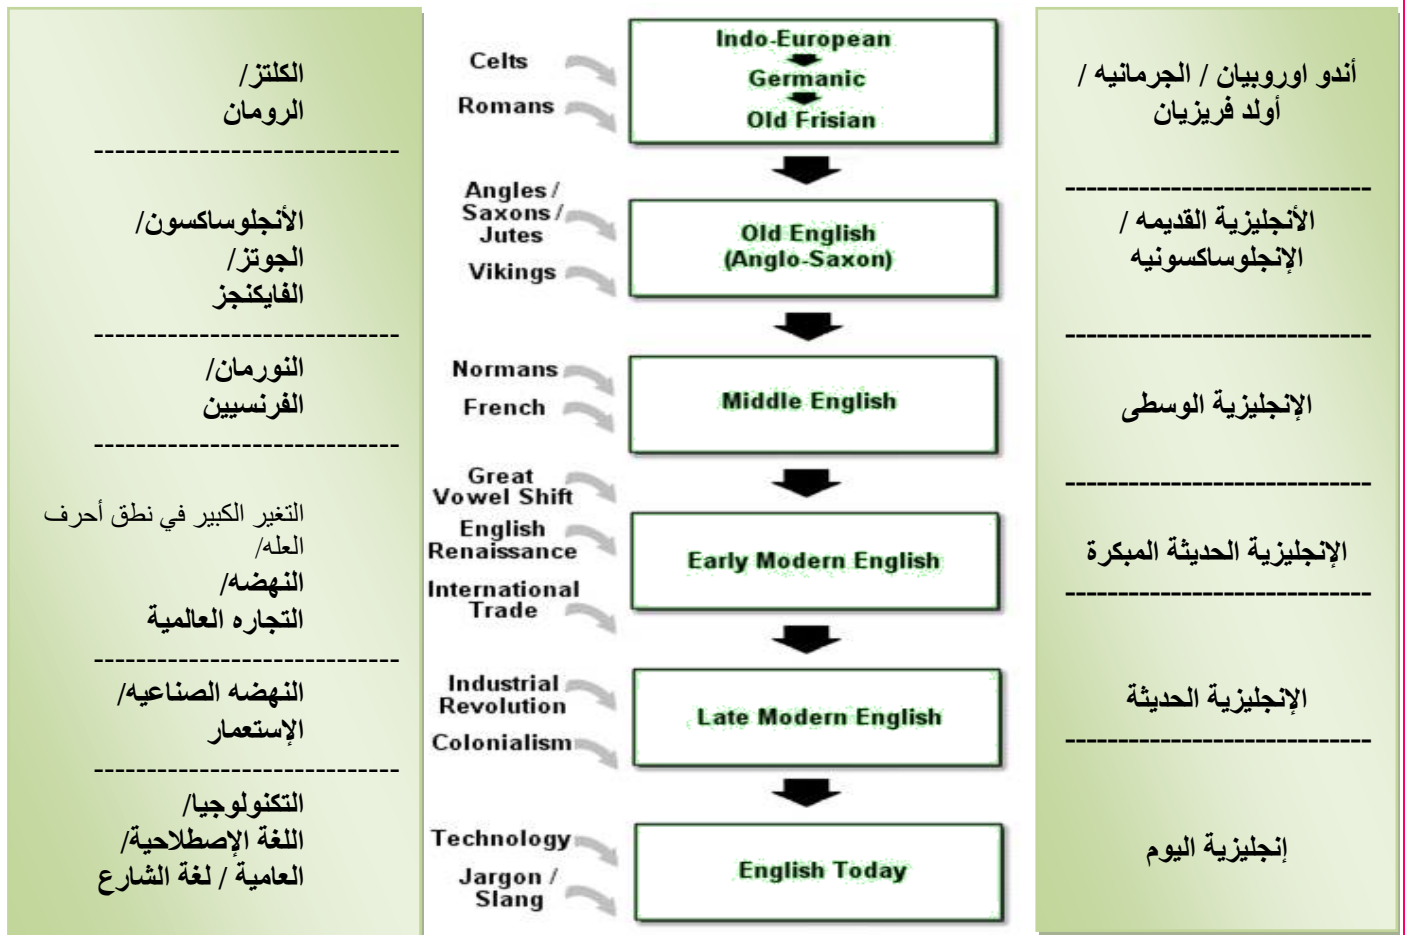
أندو اوروبيان / الجرمانيه / أولد فريزيان

الأنجليزية القديمه / الإنجلوساكسونيه

الإنجليزية الوسطى

الإنجليزية الحديثة المبكرة

الإنجليزية الحديثة

إنجليزية اليوم

Celts
Romans

Indo-European
Germanic
Old Frisian

Angles / Saxons / Jutes
Vikings

Old English (Anglo-Saxon)

Normans
French

Middle English

Great Vowel Shift
English Renaissance
International Trade

Early Modern English

Industrial Revolution
Colonialism

Late Modern English

Technology
Jargon / Slang

English Today

الكلتز/ الرومان

الأنجلوساكسون/ الجوتز/ الفايكنجز

النورمان/ الفرنسيين

التغير الكبير في نطق أحرف العله/
النهضه/
التجاره العالمية

النهضه الصناعيه/
الإستعمار

التكنولوجيا/
اللغة الإصطلاحية/
العامية / لغة الشارع